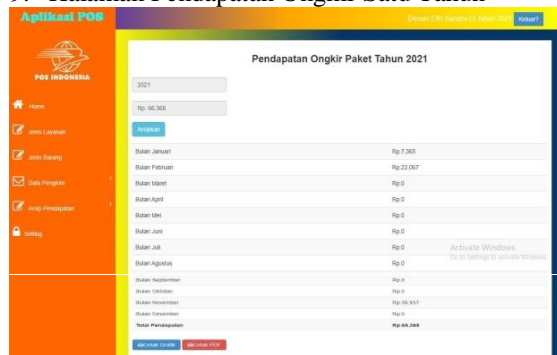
9. Halaman Pendapatan Ongkir Satu Tahun

Aplikasi POS

Dasar Oleh Saputra Di Tahun 2021 Keluar?

POS INDONESIA

Home

Jenis Layanan

Jenis Barang

Data Pengirim

Arsip Pendapatan

Setting

Pendapatan Ongkir Paket Tahun 2021

2021

Rp. 66.368

Tampilkan

| | |
|---|---|
| Bulan Januari | Rp 7.365 |
| Bulan Februari | Rp 22.067 |
| Bulan Maret | Rp.0 |
| Bulan April | Rp.0 |
| Bulan Mei | Rp.0 |
| Bulan Juni | Rp.0 |
| Bulan Juli | Rp.0 |
| Bulan Agustus | Rp.0 |
| Bulan September | Rp.0 |
| Bulan Oktober | Rp.0 |
| Bulan November | Rp.36.937 |
| Bulan Desember | Rp.0 |
| Total Pendapatan | Rp.66.368 |

Activate Windows
Go to Settings to activate Windows.

Cetak Grafik Cetak PDF